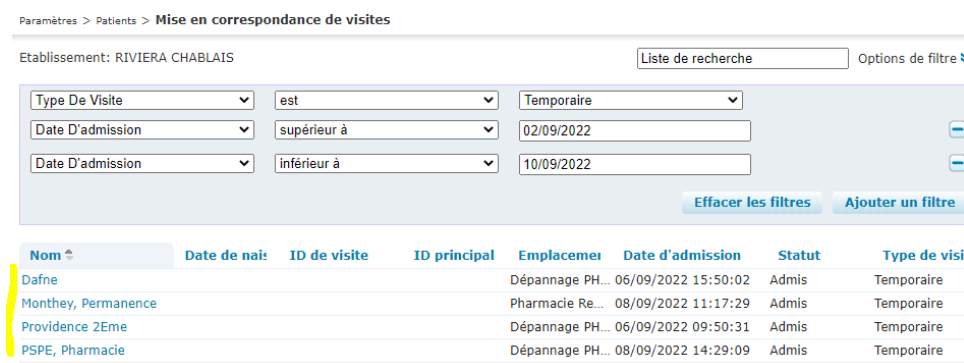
Paramètres > Patients > Mise en correspondance de visites

Etablissement: RIVIERA CHABLAIS

Liste de recherche

Options de filtre

Type De Visite | est | Temporaire

Date D'admission | supérieur à | 02/09/2022

Date D'admission | inférieur à | 10/09/2022

Effacer les filtres

Ajouter un filtre

| Nom | Date de nais | ID de visite | ID principal | Emplacemer | Date d'admission | Statut | Type de visi |
|---|---|---|---|---|---|---|---|
| Dafne | | | | Dépannage PH... | 06/09/2022 15:50:02 | Admis | Temporaire |
| Monthey, Permanence | | | | Pharmacie Re... | 08/09/2022 11:17:29 | Admis | Temporaire |
| Providence 2Eme | | | | Dépannage PH... | 06/09/2022 09:50:31 | Admis | Temporaire |
| PSPE, Pharmacie | | | | Dépannage PH... | 08/09/2022 14:29:09 | Admis | Temporaire |